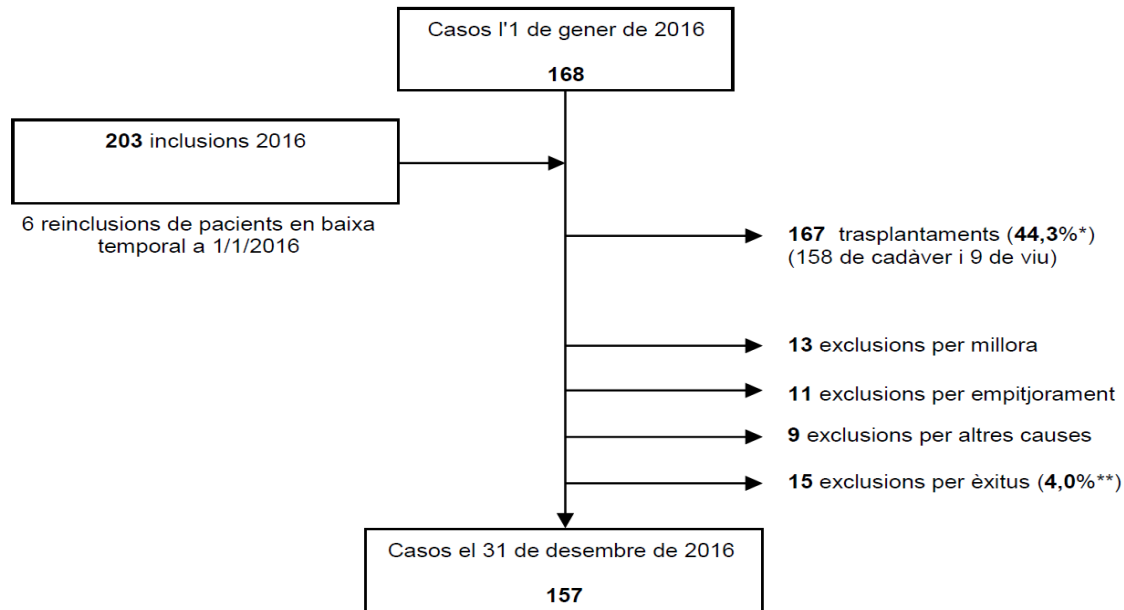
Casos l'1 de gener de 2016

168

203 inclusions 2016

6 reinclusions de pacients en baixa temporal a 1/1/2016

167 trasplantaments (44,3%*)
(158 de cadàver i 9 de viu)

13 exclusions per millora

11 exclusions per empitjorament

9 exclusions per altres causes

15 exclusions per èxitus (4,0%**)

Casos el 31 de desembre de 2016

157